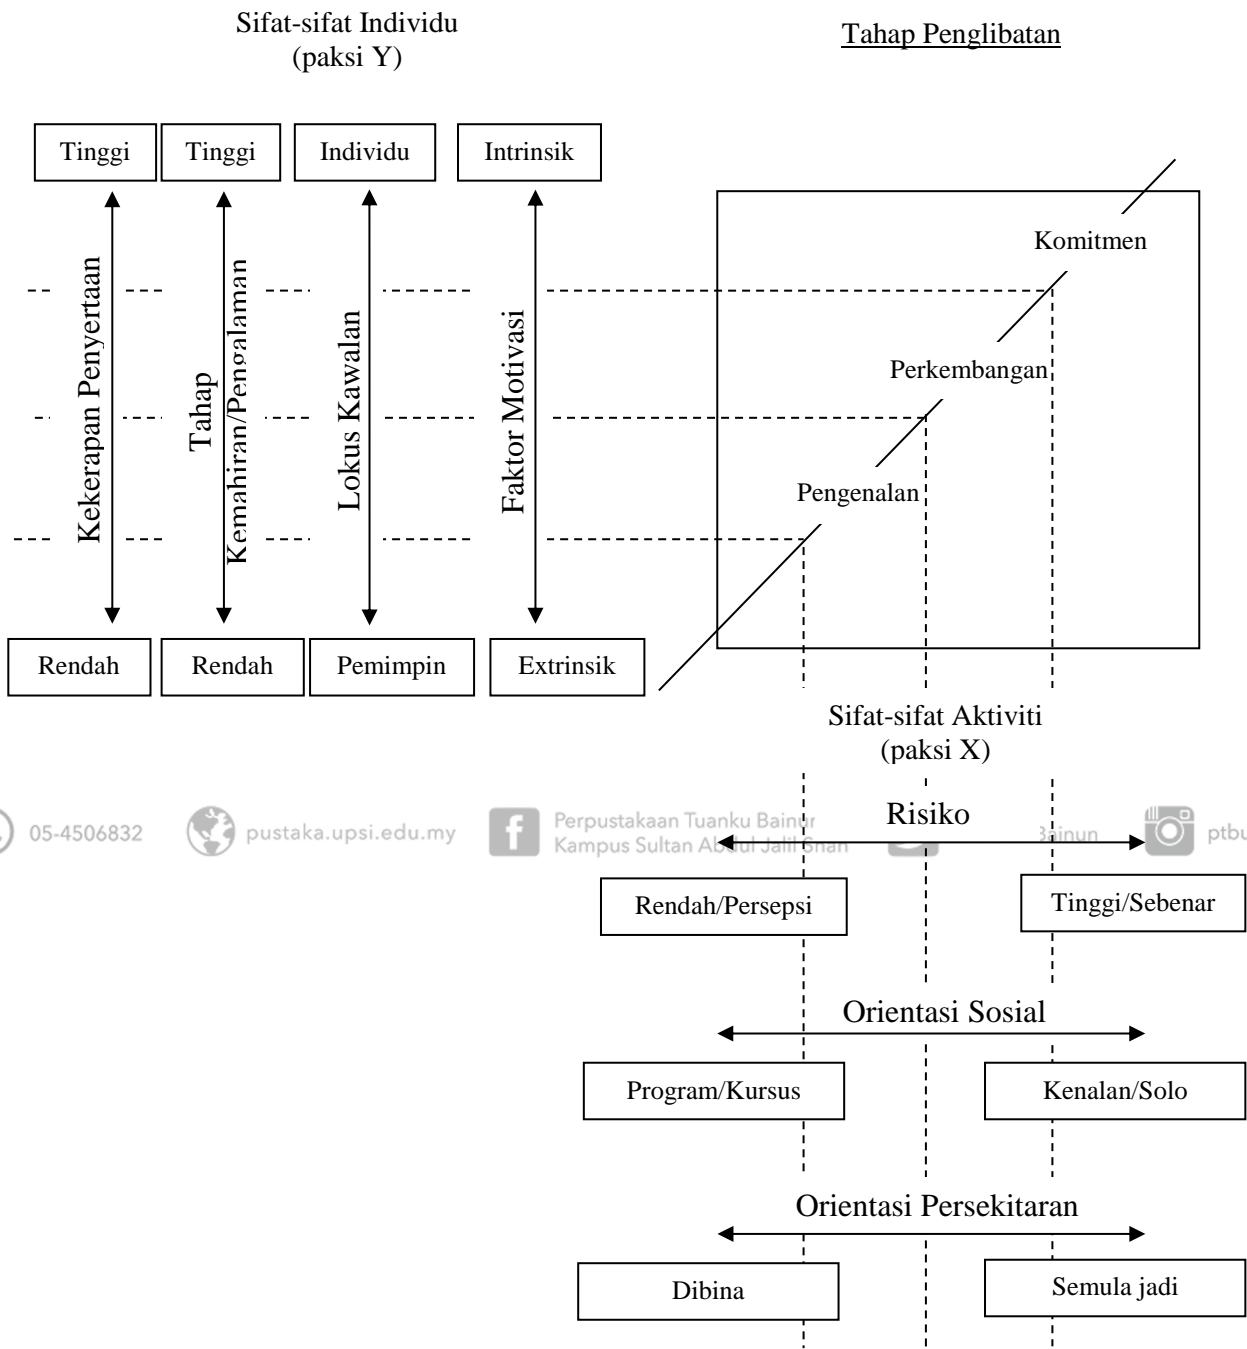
Sifat-sifat Individu
(paksi Y)

Tahap Penglibatan

Tinggi

Tinggi

Individu

Intrinsik

Kekerapan Penyertaan

Tahap Kemahiran/Pengalaman

Lokus Kawalan

Faktor Motivasi

Komitmen

Perkembangan

Pengenalan

Rendah

Rendah

Pemimpin

Extrinsik

Sifat-sifat Aktiviti
(paksi X)

05-4506832 pustaka.upsi.edu.my Perpustakaan Tuanku Bainun Kampus Sultan Abdul Jalil Shah Bainun ptbu

Risiko

Rendah/Persepsi

Tinggi/Sebenar

Orientasi Sosial

Program/Kursus

Kenalan/Solo

Orientasi Persekitaran

Dibina

Semula jadi